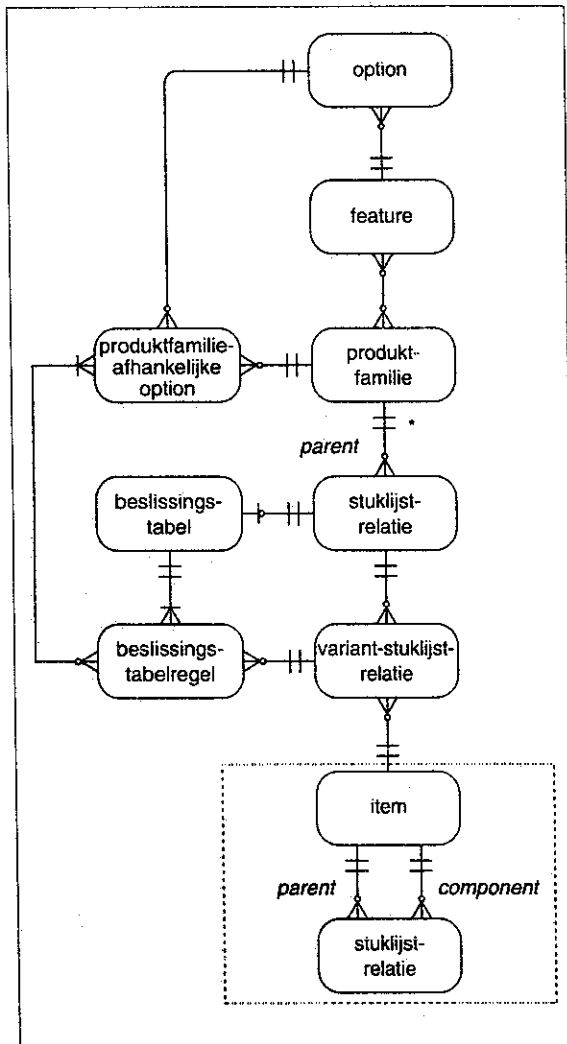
option

feature

produktfamilie-afhankelijke option

produkt-familie

parent

*

beslissings-tabel

stuklijst-relatie

beslissings-tabelregel

variant-stuklijst-relatie

item

parent

component

stuklijst-relatie